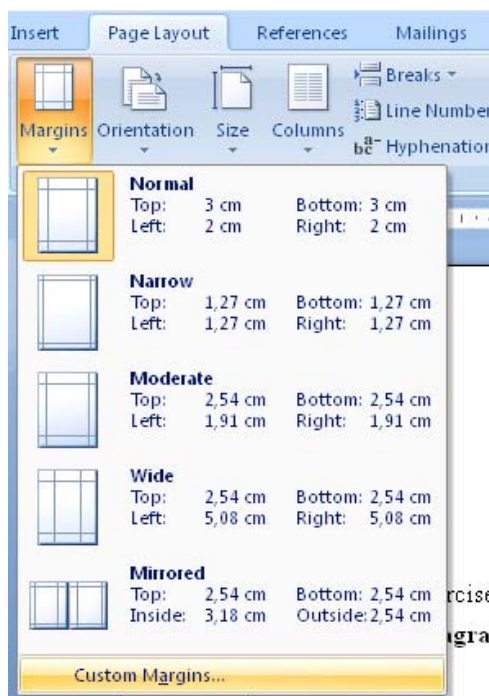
Insert Page Layout References Mailings

Margins Orientation Size Columns

Breaks
Line Number
Hyphenation

Normal
Top: 3 cm Bottom: 3 cm
Left: 2 cm Right: 2 cm

Narrow
Top: 1,27 cm Bottom: 1,27 cm
Left: 1,27 cm Right: 1,27 cm

Moderate
Top: 2,54 cm Bottom: 2,54 cm
Left: 1,91 cm Right: 1,91 cm

Wide
Top: 2,54 cm Bottom: 2,54 cm
Left: 5,08 cm Right: 5,08 cm

Mirrored
Top: 2,54 cm Bottom: 2,54 cm
Inside: 3,18 cm Outside: 2,54 cm

rcise
gra

Custom Margins...